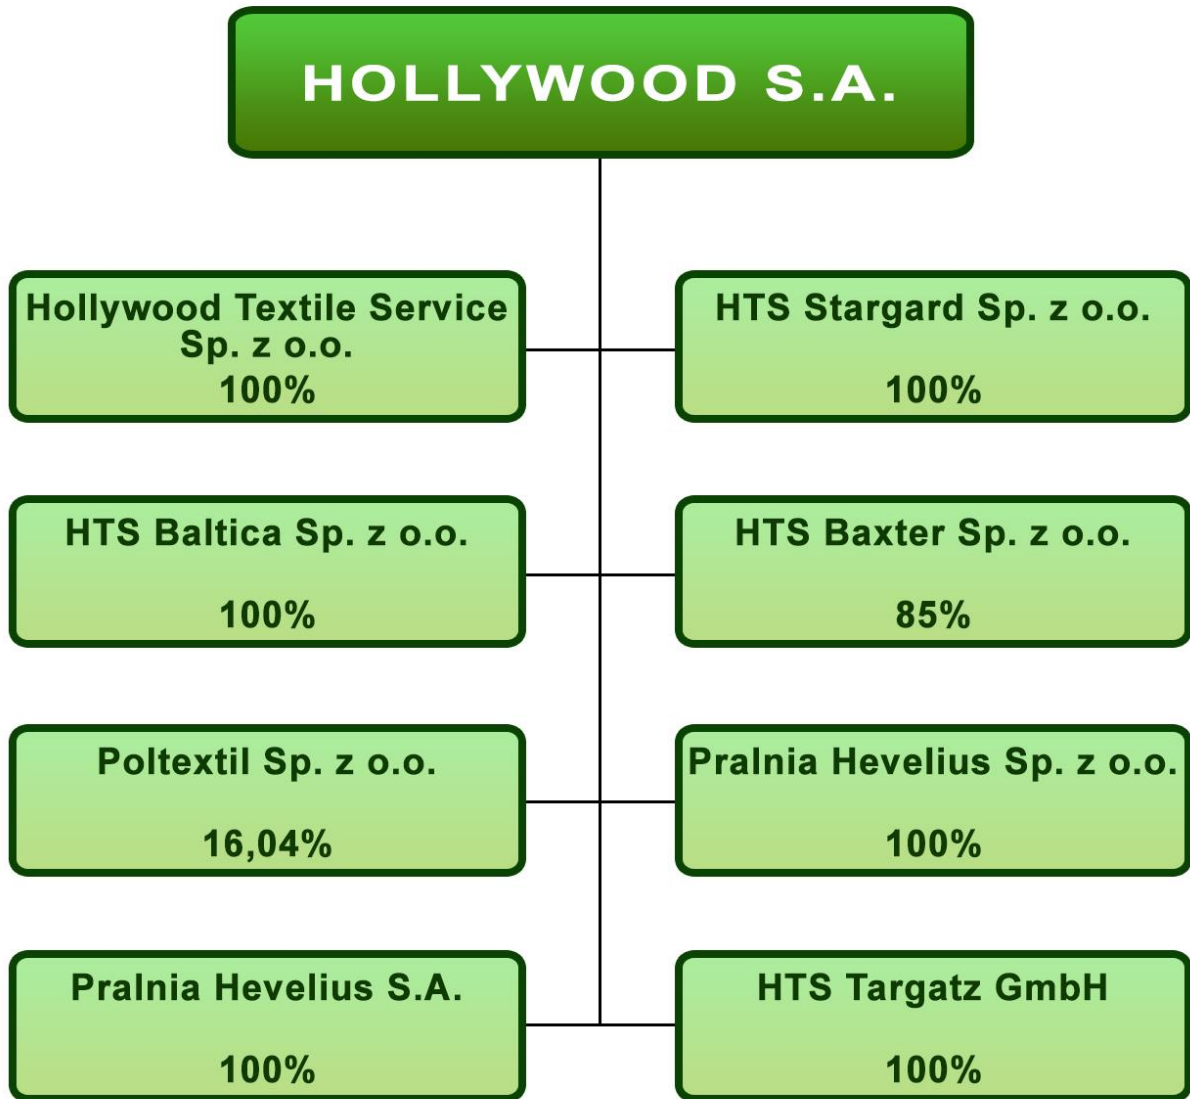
HOLLYWOOD S.A.

Hollywood Textile Service Sp. z o.o.
100%

HTS Stargard Sp. z o.o.
100%

HTS Baltica Sp. z o.o.
100%

HTS Baxter Sp. z o.o.
85%

Poltextil Sp. z o.o.
16,04%

Pralnia Hevelius Sp. z o.o.
100%

Pralnia Hevelius S.A.
100%

HTS Targatz GmbH
100%